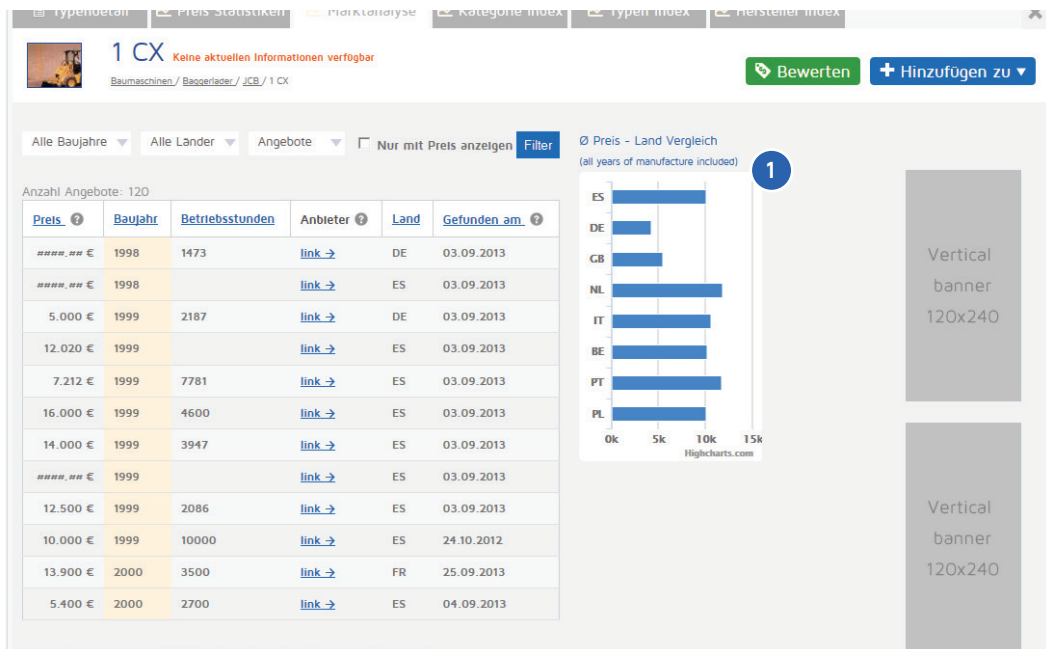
Typendetail | Preis Statistiken | Marktanalyse | Kategorie Index | Typen Index | Hersteller Index

1 CX Keine aktuellen Informationen verfügbar

Baumaschinen / Baggerlader / JCB / 1 CX

Bewerten

Hinzufügen zu ▾

Alle Baujahre | Alle Länder | Angebote | Nur mit Preis anzeigen | Filter

Anzahl Angebote: 120

| Preis | Baujahr | Betriebsstunden | Anbieter | Land | Gefunden am |
|---|---|---|---|---|---|
| ####.## € | 1998 | 1473 | link → | DE | 03.09.2013 |
| ####.## € | 1998 | | link → | ES | 03.09.2013 |
| 5.000 € | 1999 | 2187 | link → | DE | 03.09.2013 |
| 12.020 € | 1999 | | link → | ES | 03.09.2013 |
| 7.212 € | 1999 | 7781 | link → | ES | 03.09.2013 |
| 16.000 € | 1999 | 4600 | link → | ES | 03.09.2013 |
| 14.000 € | 1999 | 3947 | link → | ES | 03.09.2013 |
| ####.## € | 1999 | | link → | ES | 03.09.2013 |
| 12.500 € | 1999 | 2086 | link → | ES | 03.09.2013 |
| 10.000 € | 1999 | 10000 | link → | ES | 24.10.2012 |
| 13.900 € | 2000 | 3500 | link → | FR | 25.09.2013 |
| 5.400 € | 2000 | 2700 | link → | ES | 04.09.2013 |

Ø Preis - Land Vergleich
(all years of manufacture included)

1

ES
DE
GB
NL
IT
BE
PT
PL
0k 5k 10k 15k
Highcharts.com

Vertical banner 120x240

Vertical banner 120x240